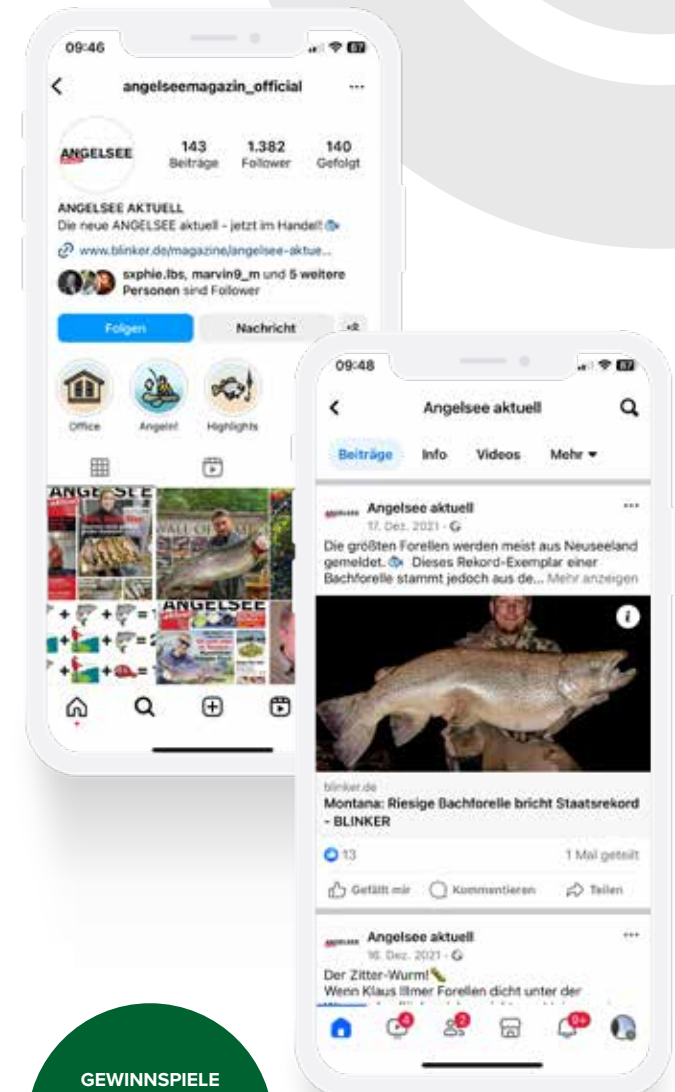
09:46

angelseemagazin_official

ANGELSEE

143 Beiträge
1.382 Follower
140 Gefolgt

ANGELSEE AKTUELL
Die neue ANGELSEE aktuell - jetzt im Handel!
www.blinker.de/magazine/angelsee-aktue...
sxphie.lbs, marvin9_m und 5 weitere Personen sind Follower

Folgen
Nachricht

Office
Angeln!
Highlights

ANGELSEE

09:48

Angelsee aktuell

Beiträge
Info
Videos
Mehr

Angelsee aktuell
17. Dez. 2021
Die größten Forellen werden meist aus Neuseeland gemeldet. Dieses Rekord-Exemplar einer Bachforelle stammt jedoch aus de... Mehr anzeigen

blinker.de
Montana: Riesige Bachforelle bricht Staatsrekord - BLINKER

13
1 Mal geteilt

Gefällt mir
Kommentieren
Teilen

Angelsee aktuell
16. Dez. 2021
Der Zitter-Wurm!
Wenn Klaus Illmer Forellen dicht unter der

GEWINNSPIELE